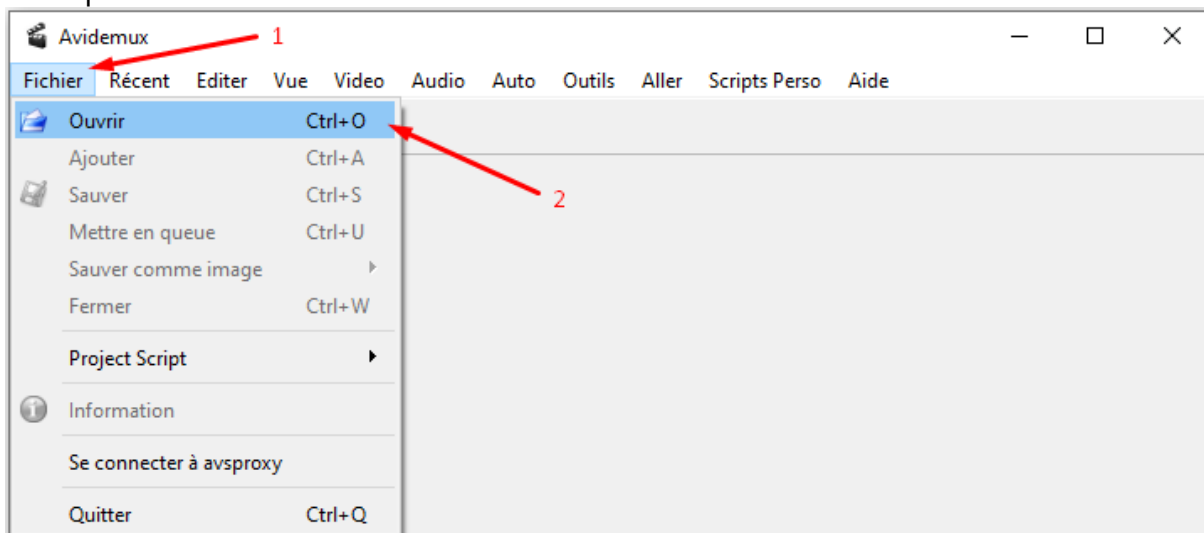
Avidemux 1

Fichier Récent Editer Vue Video Audio Auto Outils Aller Scripts Perso Aide

Ouvrir Ctrl+O
Ajouter Ctrl+A
Sauver Ctrl+S
Mettre en queue Ctrl+U
Sauver comme image
Fermer Ctrl+W
Project Script
Information
Se connecter à avsproxy
Quitter Ctrl+Q

2